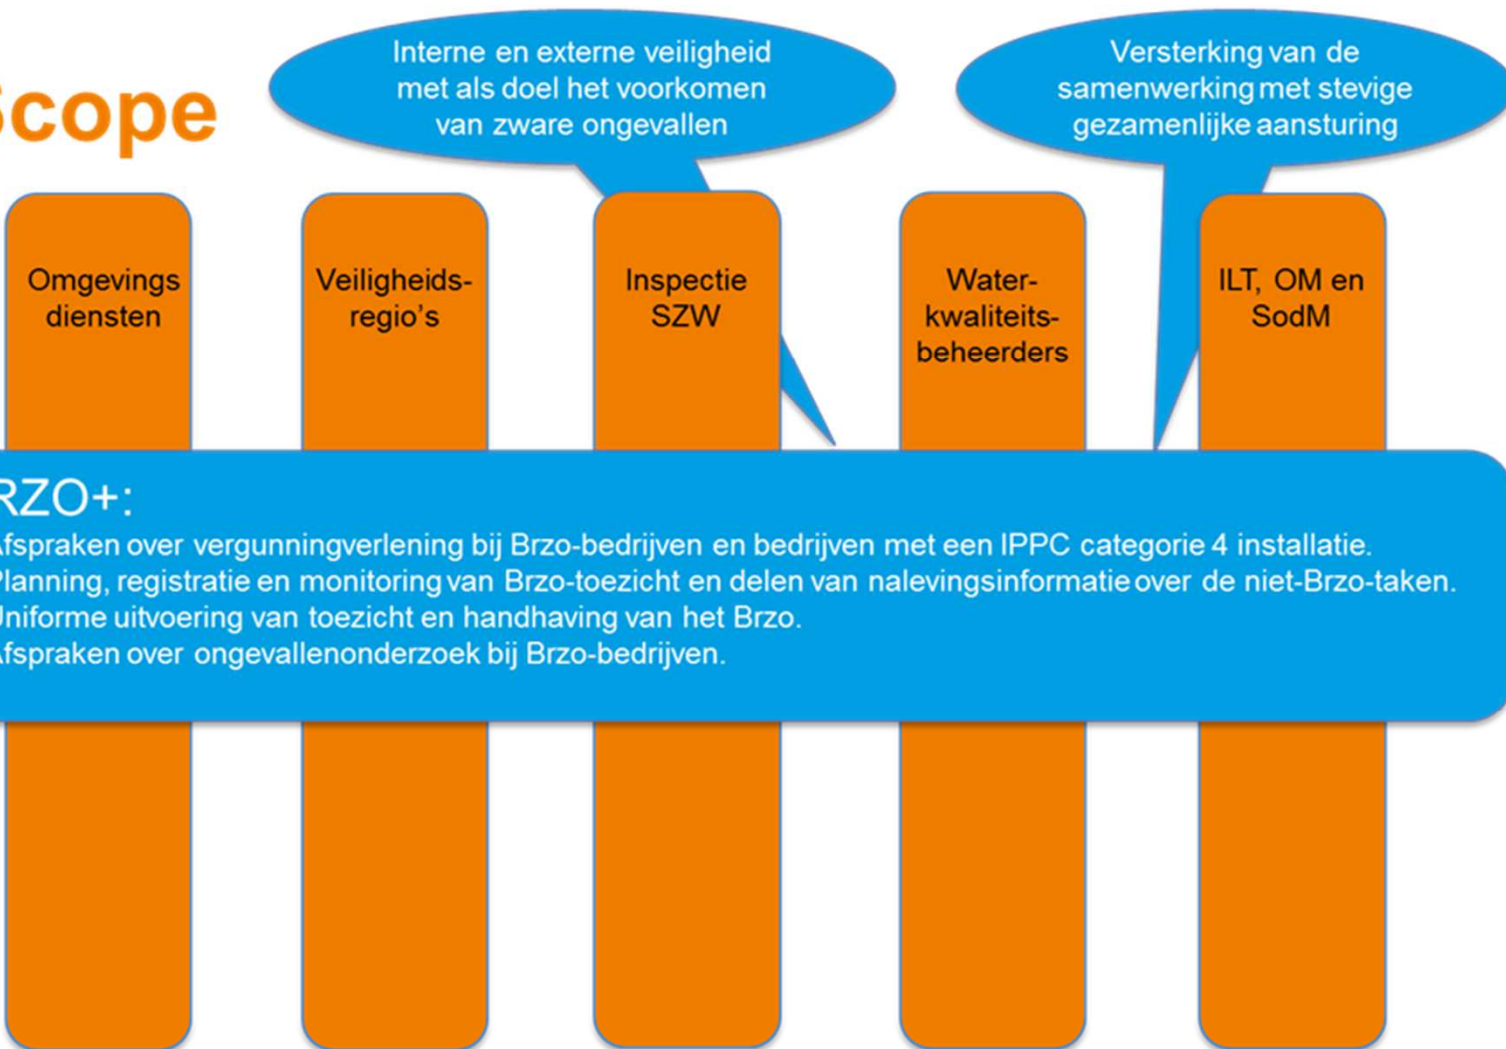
Scope

Interne en externe veiligheid met als doel het voorkomen van zware ongevallen

Versterking van de samenwerking met stevige gezamenlijke aansturing

Omgevings diensten

Veiligheids-regio's

Inspectie SZW

Water-kwaliteits-beheerders

ILT, OM en SodM

RZO+:
fspraken over vergunningverlening bij Brzo-bedrijven en bedrijven met een IPPC categorie 4 installatie.
lanning, registratie en monitoring van Brzo-toezicht en delen van nalevingsinformatie over de niet-Brzo-taken.
niforme uitvoering van toezicht en handhaving van het Brzo.
fspraken over ongevallenonderzoek bij Brzo-bedrijven.